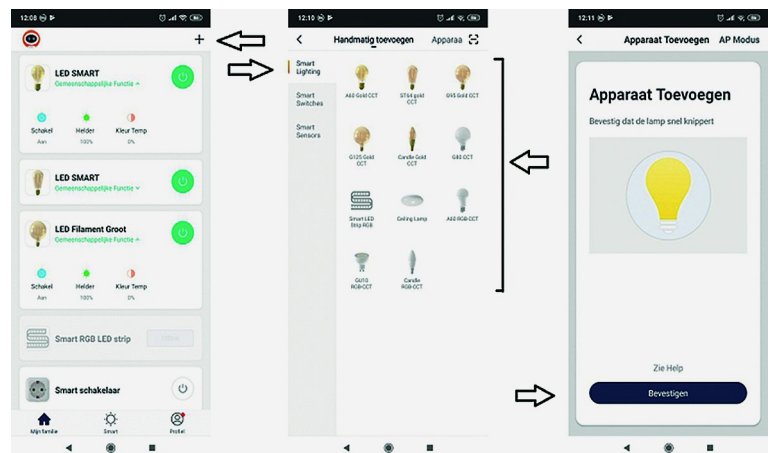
12:08
+
LED SMART
Gemeenschappelijke Functie
Schakel Aan
Helder 100%
Kleur Temp 0%
LED SMART
Gemeenschappelijke Functie
LED Filament Groot
Gemeenschappelijke Functie
Schakel Aan
Helder 100%
Kleur Temp 0%
Smart RGB LED strip
Offline
Smart schakelaar
Mijn familie
Smart
Profiel

12:10
Handmatig toevoegen
Apparaa
Smart Lighting
Smart Switches
Smart Sensors
A60 Gold CCT
ST64 gold CCT
G95 Gold CCT
G125 Gold CCT
Candle Gold CCT
G80 CCT
Smart LED Strip RGB
Ceiling Lamp
A60 RGB-CCT
GU10 RGB-CCT
Candle RGB-CCT

12:11
Apparaat Toevoegen
AP Modus
Apparaat Toevoegen
Bevestig dat de lamp snel knippert
Zie Help
Bevestigen